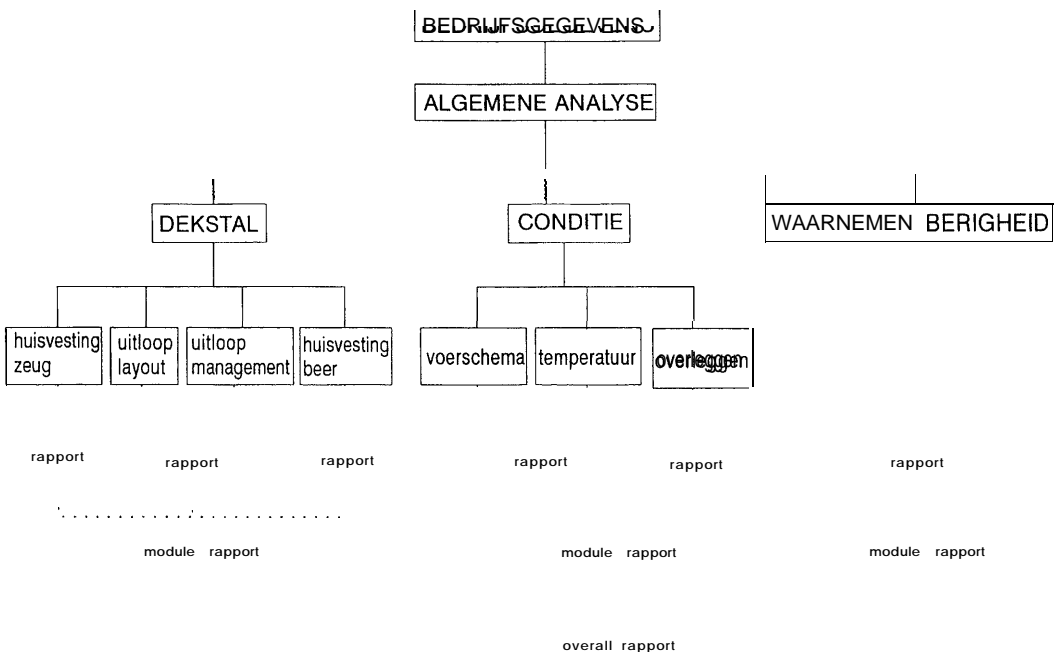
BEDRIJFSGEGEVENS

ALGEMENE ANALYSE

DEKSTAL

CONDITIE

WAARNEMEN BERIGHEID

huisvesting zeug

uitloop layout

uitloop management

huisvesting beer

voerschema

temperatuur

overleggen

rapport

rapport

rapport

rapport

rapport

rapport

module rapport

module rapport

module rapport

overall rapport